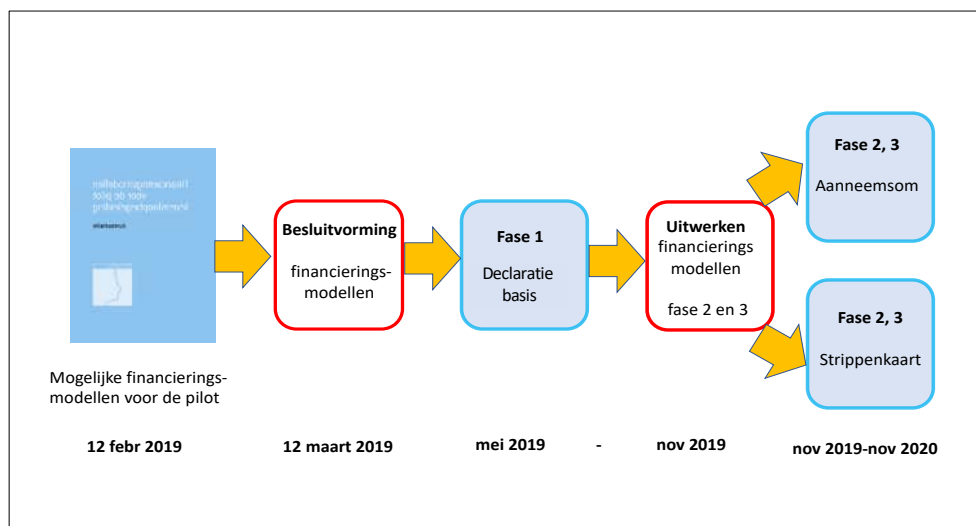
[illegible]

Besluitvorming

financieringsmodellen

Fase 1

Declaratie basis

Uitwerken financierings modellen

fase 2 en 3

Fase 2, 3

Aanneemsom

Fase 2, 3

Strippenkaart

Mogelijke financieringsmodellen voor de pilot

12 febr 2019

12 maart 2019

mei 2019

-

nov 2019

nov 2019-nov 2020